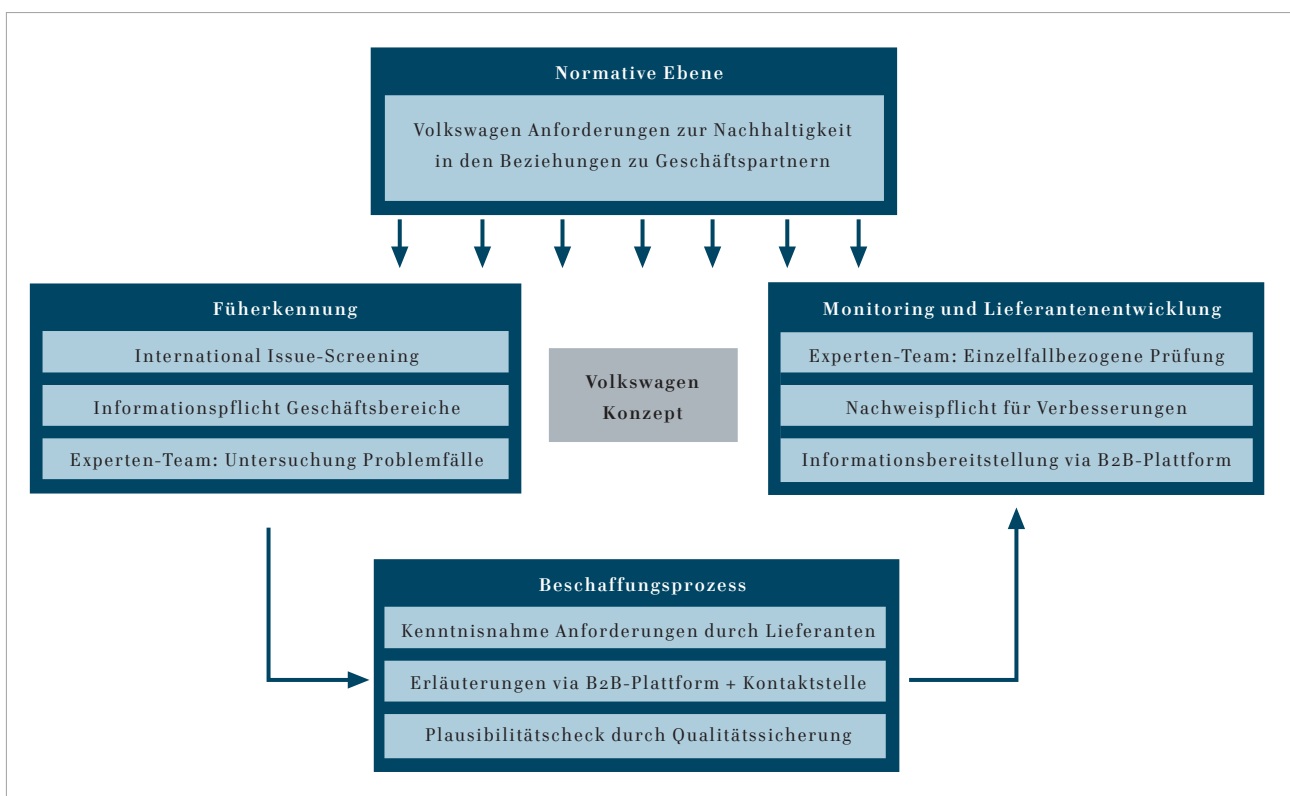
Normative Ebene

Volkswagen Anforderungen zur Nachhaltigkeit in den Beziehungen zu Geschäftspartnern

Füherkennung

International Issue-Screening

Informationspflicht Geschäftsbereiche

Experten-Team: Untersuchung Problemfälle

Volkswagen Konzept

Monitoring und Lieferantenentwicklung

Experten-Team: Einzelfallbezogene Prüfung

Nachweispflicht für Verbesserungen

Informationsbereitstellung via B2B-Plattform

Beschaffungsprozess

Kenntnisnahme Anforderungen durch Lieferanten

Erläuterungen via B2B-Plattform + Kontaktstelle

Plausibilitätscheck durch Qualitätssicherung